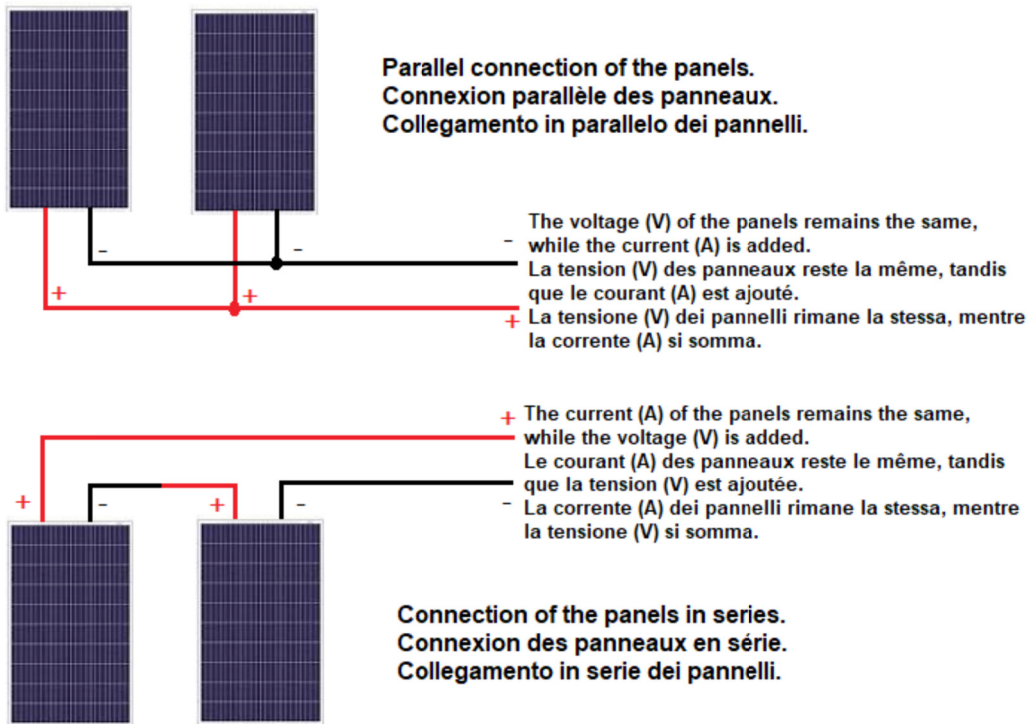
Parallel connection of the panels.
Connexion parallèle des panneaux.
Collegamento in parallelo dei pannelli.

-
-
-
The voltage (V) of the panels remains the same, while the current (A) is added.
La tension (V) des panneaux reste la même, tandis que le courant (A) est ajouté.
+
+
+
La tensione (V) dei pannelli rimane la stessa, mentre la corrente (A) si somma.

+
The current (A) of the panels remains the same, while the voltage (V) is added.
Le courant (A) des panneaux reste le même, tandis que la tension (V) est ajoutée.
+
-
+
-
-
La corrente (A) dei pannelli rimane la stessa, mentre la tensione (V) si somma.

Connection of the panels in series.
Connexion des panneaux en série.
Collegamento in serie dei pannelli.